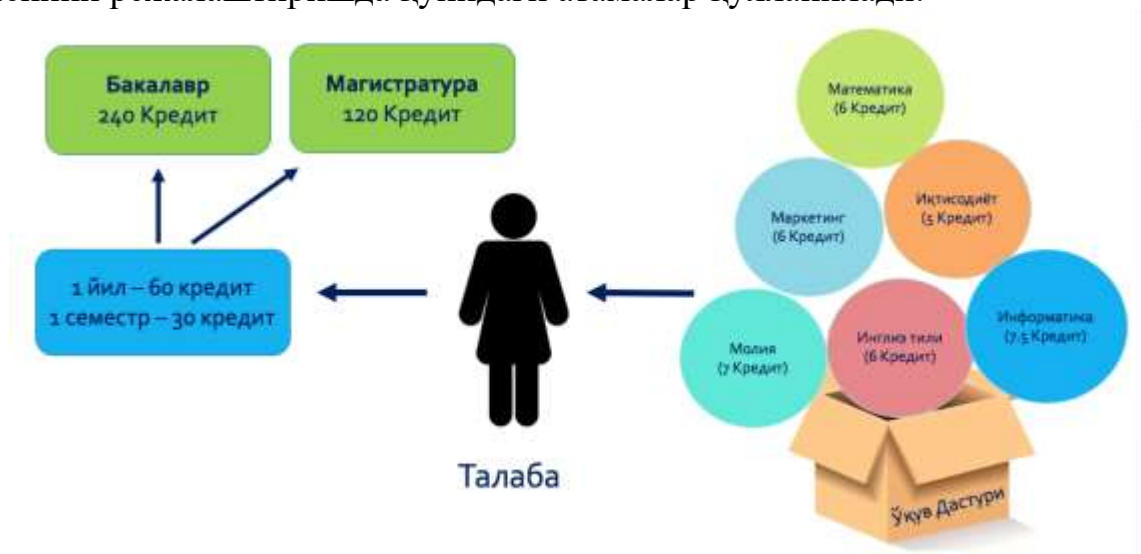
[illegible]

Бакалавр
240 Кредит

Магистратура
120 Кредит

1 йил – 60 кредит
1 семестр – 30 кредит

Талаба

Математика
(6 Кредит)

Маркетинг
(6 Кредит)

Иқтисодиёт
(5 Кредит)

Информатика
(7.5 Кредит)

Молия
(7 Кредит)

Инглиз тили
(6 Кредит)

Ўқув Дастури